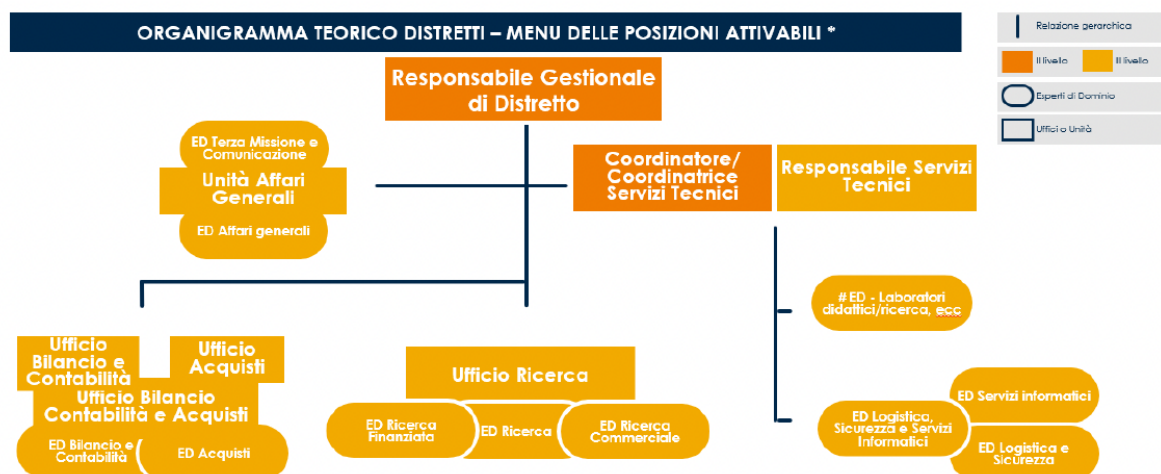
ORGANIGRAMMA TEORICO DISTRETTI – MENU DELLE POSIZIONI ATTIVABILI *

Relazione gerarchica

II livello

II livello

Esperti di Dominio

Uffici o Unità

Responsabile Gestionale di Distretto

ED Terza Missione e Comunicazione

Unità Affari Generali

ED Affari generali

Coordinatore/ Coordinatrice Servizi Tecnici

Responsabile Servizi Tecnici

# ED - Laboratori didattici/ricerca, ecc

Ufficio Bilancio e Contabilità

Ufficio Acquisti

Ufficio Bilancio Contabilità e Acquisti

ED Bilancio e Contabilità

ED Acquisti

Ufficio Ricerca

ED Ricerca Finanziata

ED Ricerca

ED Ricerca Commerciale

ED Servizi informatici

ED Logistica, Sicurezza e Servizi Informatici

ED Logistica e Sicurezza